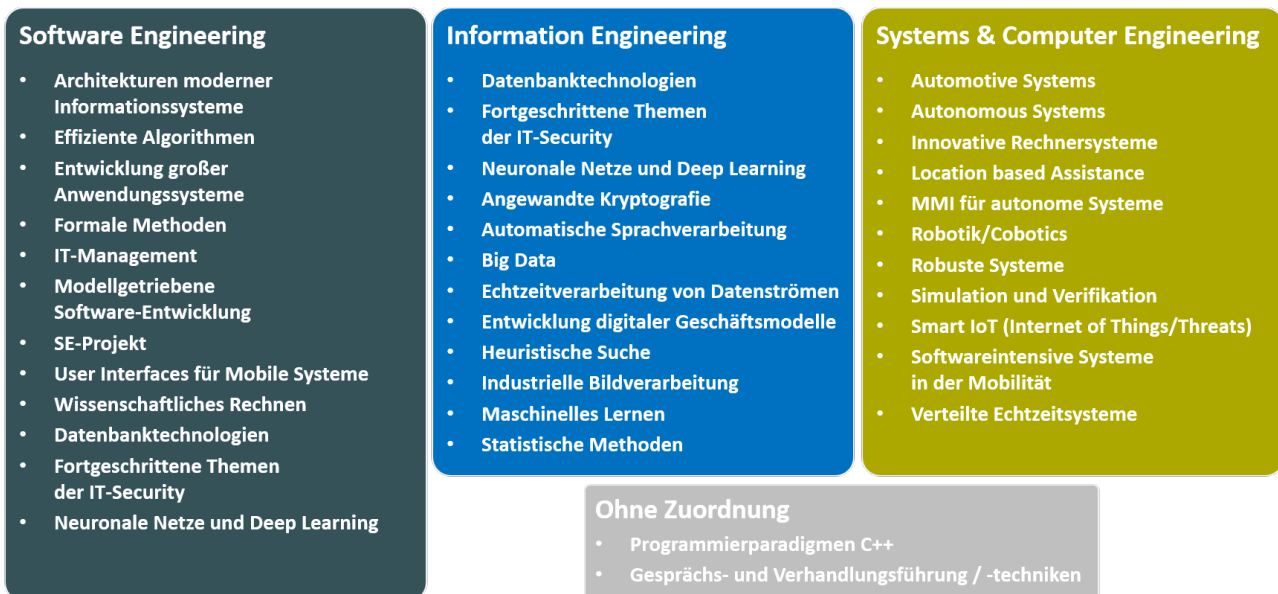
Software Engineering

- Architekturen moderner Informationssysteme
- Effiziente Algorithmen
- Entwicklung großer Anwendungssysteme
- Formale Methoden
- IT-Management
- Modellgetriebene Software-Entwicklung
- SE-Projekt
- User Interfaces für Mobile Systeme
- Wissenschaftliches Rechnen
- Datenbanktechnologien
- Fortgeschrittene Themen der IT-Security
- Neuronale Netze und Deep Learning

Information Engineering

- Datenbanktechnologien
- Fortgeschrittene Themen der IT-Security
- Neuronale Netze und Deep Learning
- Angewandte Kryptografie
- Automatische Sprachverarbeitung
- Big Data
- Echtzeitverarbeitung von Datenströmen
- Entwicklung digitaler Geschäftsmodelle
- Heuristische Suche
- Industrielle Bildverarbeitung
- Maschinelles Lernen
- Statistische Methoden

Systems & Computer Engineering

- Automotive Systems
- Autonomous Systems
- Innovative Rechnersysteme
- Location based Assistance
- MMI für autonome Systeme
- Robotik/Cobotics
- Robuste Systeme
- Simulation und Verifikation
- Smart IoT (Internet of Things/Threats)
- Softwareintensive Systeme in der Mobilität
- Verteilte Echtzeitsysteme

Ohne Zuordnung

- Programmierparadigmen C++
- Gesprächs- und Verhandlungsführung / -techniken